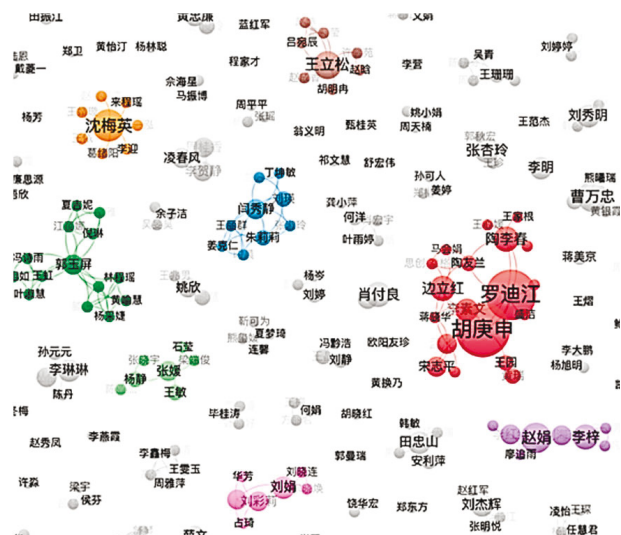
田振江
黄志康
蓝红军
义娟
郑卫
黄怡汀
杨林聪
吕晓辰
吴青
刘婷婷
戴菱一
程家才
王立松
赵峻
李蓉
王珊珊
余海星
胡艳冉
来程瑶
马振博
杨芳
沈梅英
周平平
姚小娟
刘秀明
周天楠
王范杰
翁文明
甄桂英
葛德洁
李迎
凌春风
张杏玲
祁文慧
舒宏伟
李明
丁艳敏
孙可人
曹万忠
熊瑞瑶
麦婷
余子洁
闫秀静
龚小萍
王晓根
黄银霞
夏春妮
朱玮莉
何洋
阎李春
蒋美京
叶雨婷
冯静
姜云仁
马金
郭玉屏
刘友兰
如 王红
林程瑶
杨岑
黄静慧
姚欣
罗迪江
叶静
刘婷
肖付良
边立红
王熠
杨佳
胡庚申
靳可为
夏梦玲
孙元元
石莹
冯静洁
欧阳友珍
李大鹏
宋志平
王丽
杨旭明
李琳琳
张媛
张晓宇
杨静
连馨
刘静
黄焕乃
陈丹
王敏
毕佳涛
何娟
胡晓红
韩敏
赵秀凤
李嘉霞
赵娟
李梓
田忠山
廖逾雨
王雪玉
郭曼瑛
安利萍
华芳
刘晓连
周雅萍
刘娟
许霖
梁宇
侯芬
饶华宏
郑东方
赵红军
刘杰辉
王琛
刘彩河
凌怡玉
占琦
张明悦
曹慧君